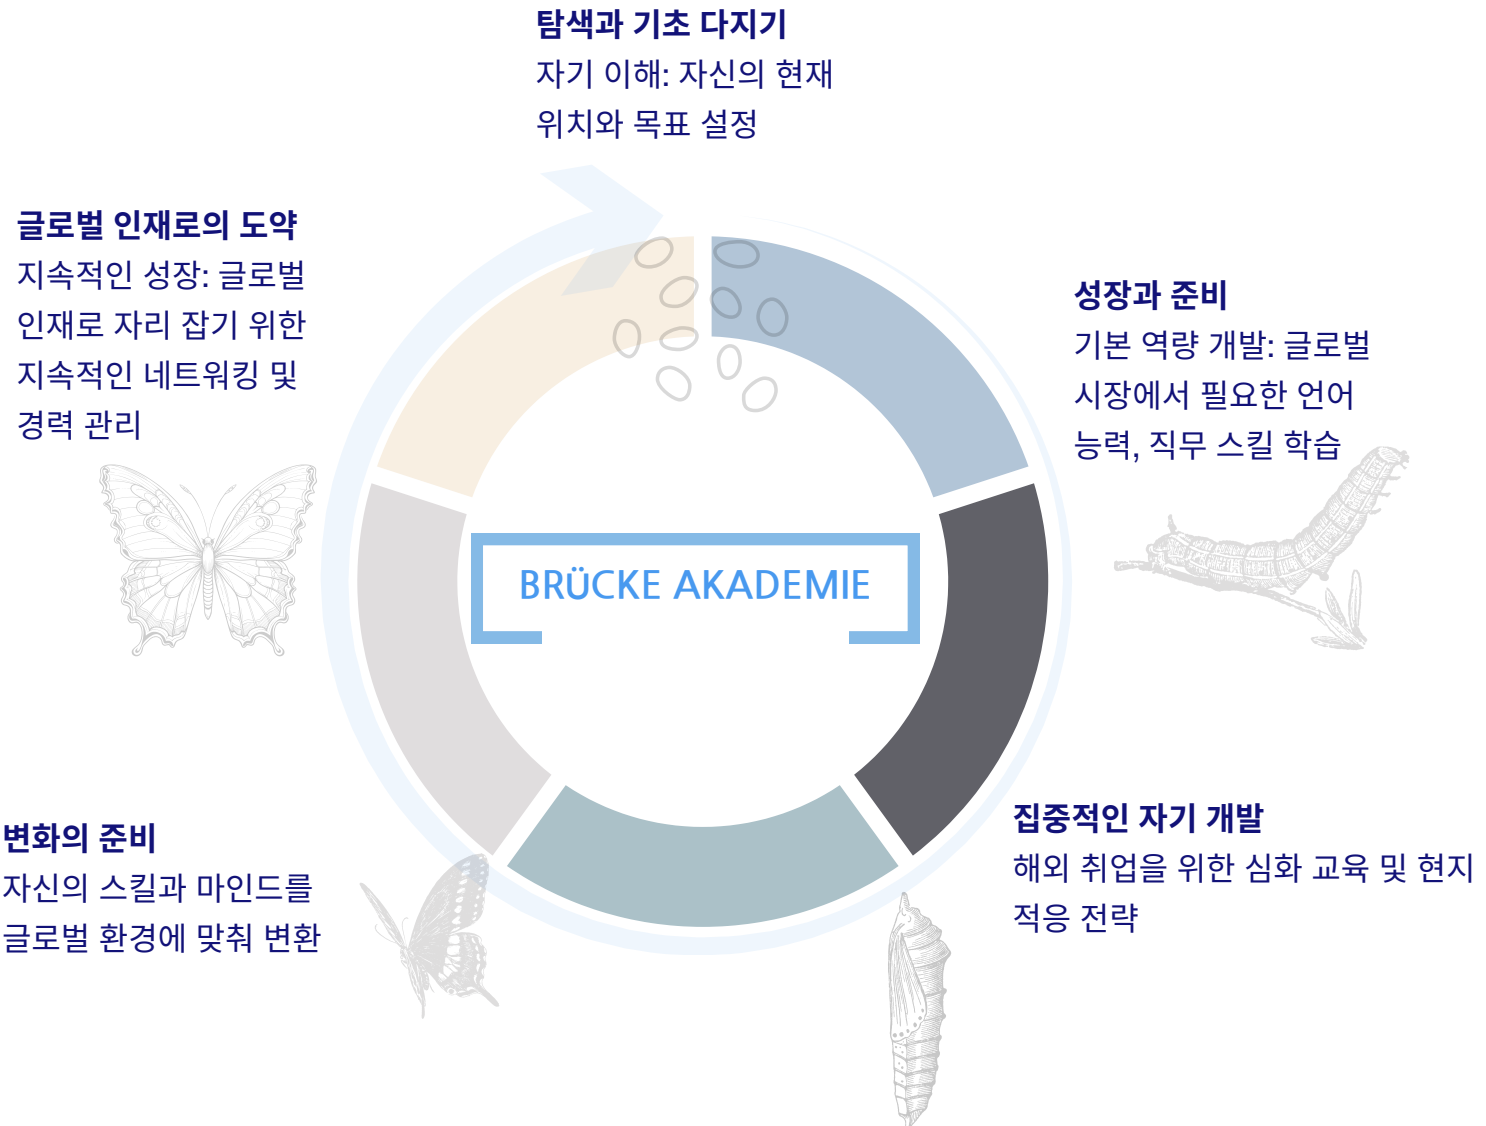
탐색과 기초 다지기
자기 이해: 자신의 현재 위치와 목표 설정

성장과 준비
기본 역량 개발: 글로벌 시장에서 필요한 언어 능력, 직무 스킬 학습

집중적인 자기 개발
해외 취업을 위한 심화 교육 및 현지 적응 전략

변화의 준비
자신의 스킬과 마인드를 글로벌 환경에 맞춰 변환

글로벌 인재로의 도약
지속적인 성장: 글로벌 인재로 자리 잡기 위한 지속적인 네트워킹 및 경력 관리

BRÜCKE AKADEMIE